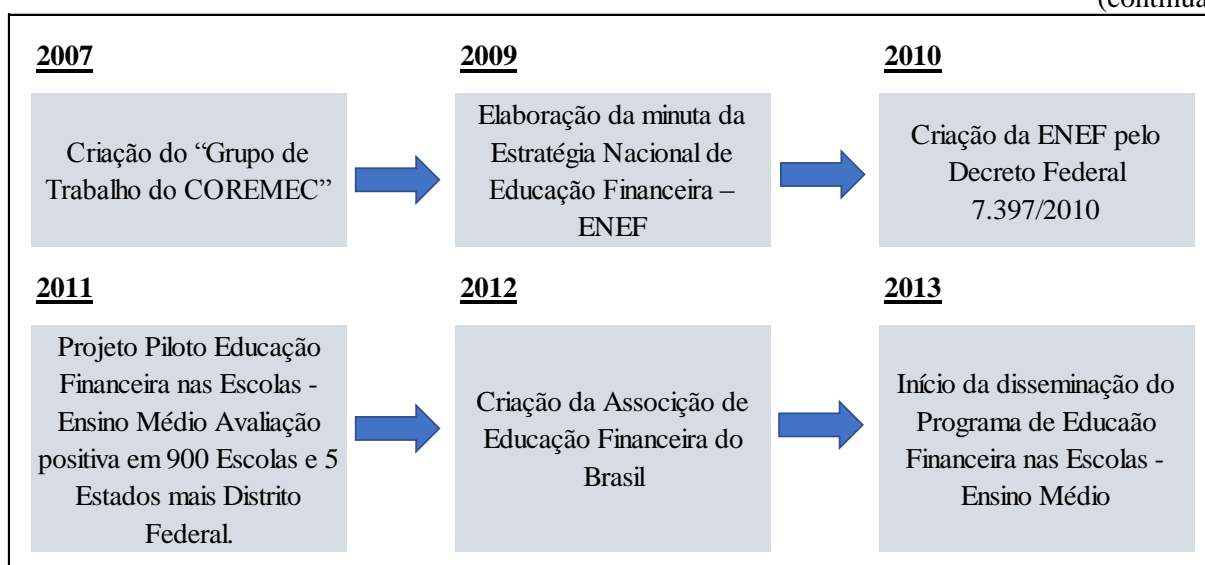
(continua

**2007**

Criação do "Grupo de Trabalho do COREMEC"

**2009**

Elaboração da minuta da Estratégia Nacional de Educação Financeira – ENEF

**2010**

Criação da ENEF pelo Decreto Federal 7.397/2010

**2011**

Projeto Piloto Educação Financeira nas Escolas - Ensino Médio Avaliação positiva em 900 Escolas e 5 Estados mais Distrito Federal.

**2012**

Criação da Associção de Educação Financeira do Brasil

**2013**

Início da disseminação do Programa de Educaão Financeira nas Escolas - Ensino Médio